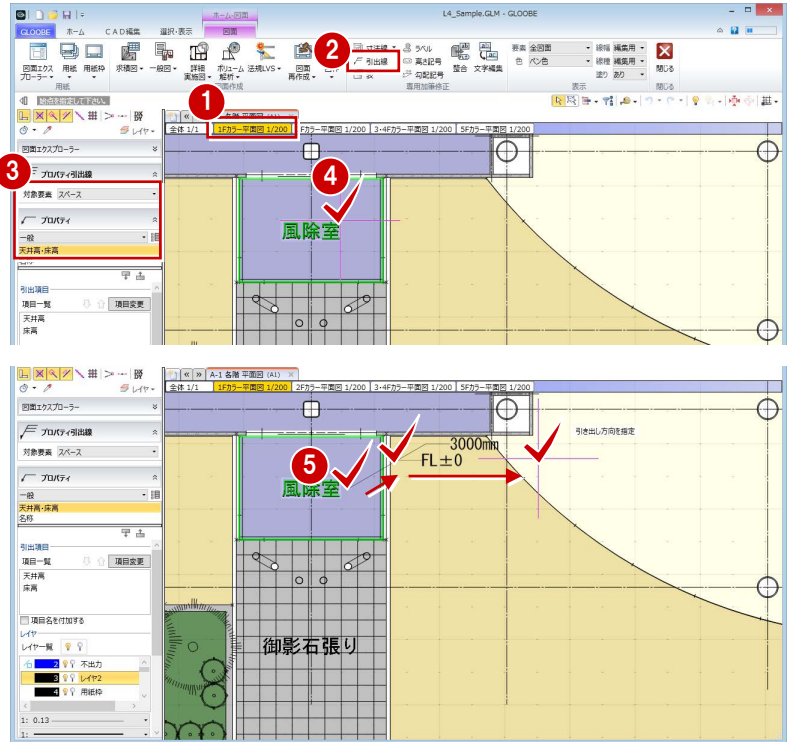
L4_Sample.GLM - GLOOBE

ホーム-図面
GLOOBE ホーム CAD編集 選択・表示 図面

図面エクスプローラー 用紙 用紙枠 用紙
求積図 一般図 詳細 実施図 ボリューム 解析 法規LVS 図面作成
図面 再作成
寸法線 ラベル 引出線 高さ記号 勾配記号 整合 文字編集 専用加筆修正
要素 全図面 色 ペン色 線幅 編集用 線種 編集用 塗り あり 表示
閉じる 閉じる

始点を指定して下さい。
レイヤー

1 2 3 4 5

全体 1/1 1Fカラー平面図 1/200 2Fカラー平面図 1/200 3・4Fカラー平面図 1/200 5Fカラー平面図 1/200

図面エクスプローラー
プロパティ引出線
対象要素 スペース
プロパティ
一般
天井高・床高
引出項目
項目一覧 項目変更
天井高
床高

風除室

A-1 各階 平面図 (A1)
全体 1/1 1Fカラー平面図 1/200 2Fカラー平面図 1/200 3・4Fカラー平面図 1/200 5Fカラー平面図 1/200

図面エクスプローラー
プロパティ引出線
対象要素 スペース
プロパティ
一般
天井高・床高
名称
引出項目
項目一覧 項目変更
天井高
床高
項目名を付加する
レイヤ
レイヤ一覧
2 不出力
3 レイヤ2
4 用紙枠
1: 0.13

3000mm
FL±0
風除室
引き出し方向を指定
御影石張り